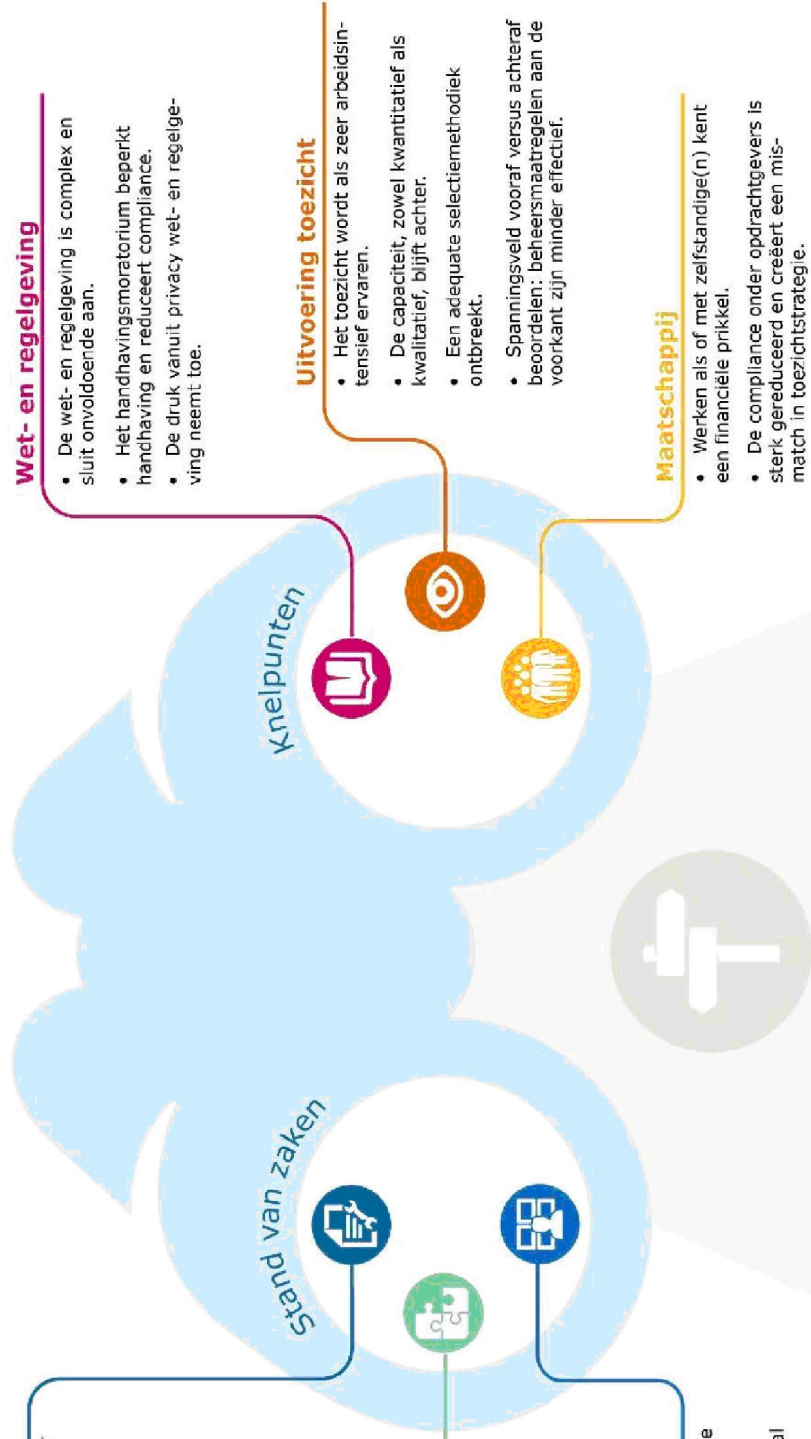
Wet- en regelgeving

• De wet- en regelgeving is complex en sluit onvoldoende aan.

• Het handhavingsmoratorium beperkt handhaving en reduceert compliance.

• De druk vanuit privacy wet- en regelgeving neemt toe.

Uitvoering toezicht

• Het toezicht wordt als zeer arbeidsintensief ervaren.

• De capaciteit, zowel kwantitatief als kwalitatief, blijft achter.

• Een adequate selectiemethodiek ontbreekt.

• Spanningsveld vooraf versus achteraf beoordelen: beheersmaatregelen aan de voorkant zijn minder effectief.

Maatschappij

• Werken als of met zelfstandige(n) kent een financiële prikkel.

• De compliance onder opdrachtgevers is sterk gereduceerd en creëert een mismatch in toezichtstrategie.

Knelpunten

Stand van zaken